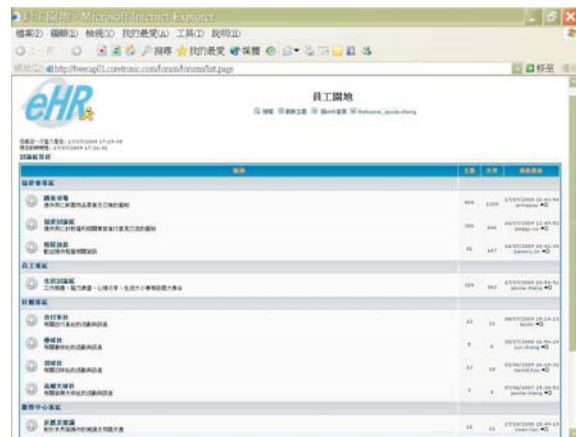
員工園地 - Microsoft Internet Explorer

檔案(F) 編輯(E) 檢視(V) 我的最愛(A) 工具(T) 說明(H)

上一頁 搜尋 我的最愛 媒體

網址(D) http://hwcap01.corntronic.com/forum/forums/list.page

移至

eHR

員工園地

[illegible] Welcome, jessie.chang

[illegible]

討論區首頁

| 論壇 | 主題 | 文章 | 最後發表 |
|---|---|---|---|
| 福委會專區 | | | |
| 福委公告 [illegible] | 604 | 1209 | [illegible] |
| 福委討論區 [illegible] | 390 | 840 | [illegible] |
| 特約商店 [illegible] | 95 | 107 | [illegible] |
| 員工專區 | | | |
| 生活討論區 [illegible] | 329 | 363 | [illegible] jessie.chang |
| 社團專區 | | | |
| 自行車社 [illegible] | 23 | 21 | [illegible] |
| 桌球社 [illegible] | 8 | 8 | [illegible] |
| 園藝社 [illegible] | 13 | 18 | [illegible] |
| 高爾夫球社 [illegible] | 7 | 7 | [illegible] jessie.chang |
| 服務中心專區 | | | |
| 好康多多 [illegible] | 11 | 11 | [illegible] |